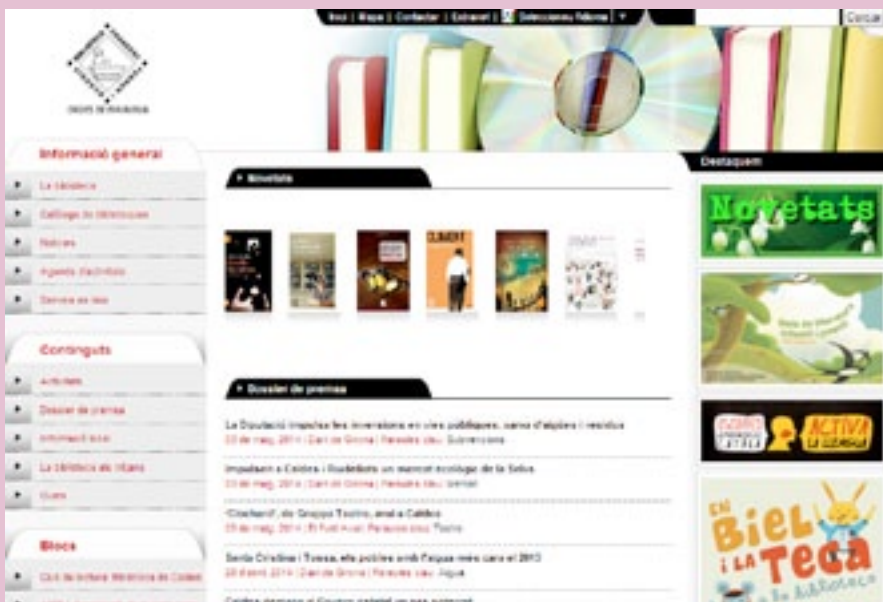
Inici | Mapa | Contactar | Extranet | Seleccioneu l'idioma | ▼

Cercar

Informació general

La biblioteca

Catàleg de biblioteques

Notícies

Agenda d'activitats

Serveis en línia

Continguts

Activitats

Dossier de premsa

Informació local

La biblioteca als infants

Guies

Blocs

Club de lectura Biblioteca de Caldes

Novetats

Dossier de premsa

La Diputació impulsa les inversions en vies públiques, xarxa d'aigües i residus
23 de maig, 2014 | Diari de Girona | Paraules clau: Subvencions

Impulsem a Caldes i Rodalies un mercat ecològic de la Selva
23 de maig, 2014 | Diari de Girona | Paraules clau: Mercat

'Cinefarol', de Gruppo Teatro, avui a Caldes
23 de maig, 2014 | El Punt Avui | Paraules clau: Teatre

Santa Cristina i Tossa, els pobles amb l'aigua més cara el 2013
23 d'abril, 2014 | Diari de Girona | Paraules clau: Aigua

Destaquem

Novetats

ACTIVA

En Biel i la Teca